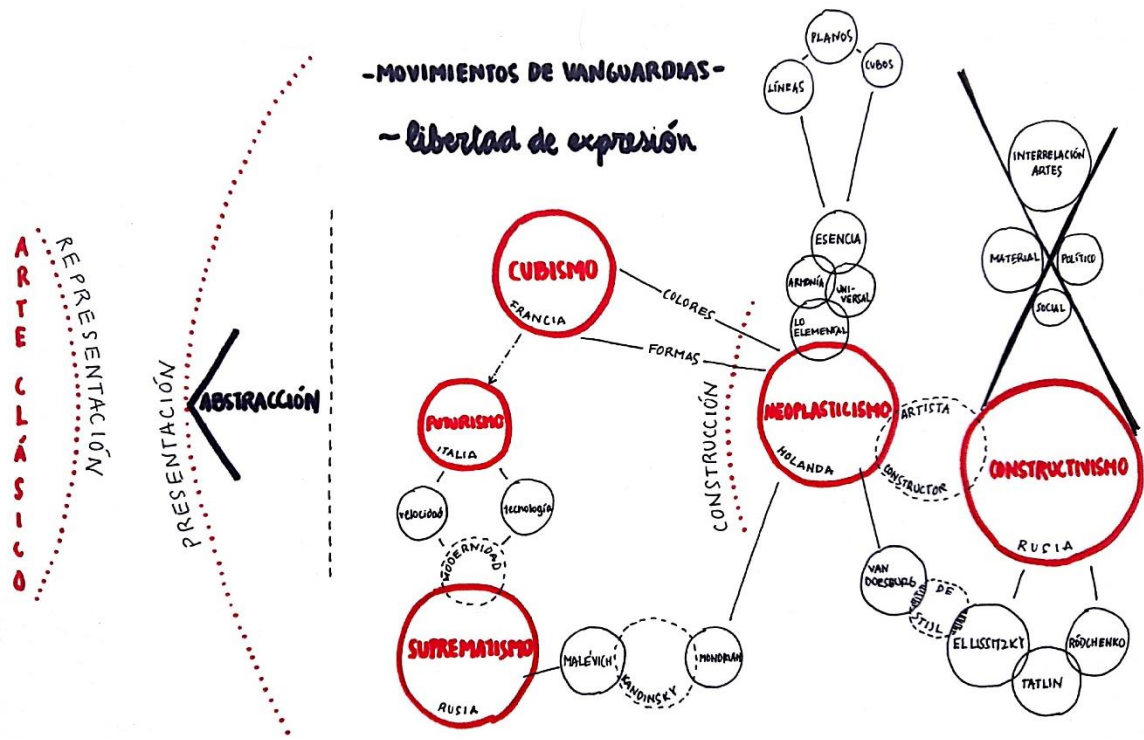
-MOVIMIENTOS DE VANGUARDIAS-

~libertad de expresión

ARTE CLÁSICO

REPRESENTACIÓN

PRESENTACIÓN

ABSTRACCIÓN

PLANOS

LÍNEAS

CUBOS

INTERRELACIÓN ARTES

MATERIAL

POLÍTICO

SOCIAL

ESENCIA

ARMONÍA

UNI-VERSAL

LO ELEMENTAL

CUBISMO

FRANCIA

COLORES

FORMAS

CONSTRUCCIÓN

NEOPLASTICISMO

HOLANDA

ARTISTA

CONSTRUCTOR

CONSTRUCTIVISMO

RUSIA

FUTURISMO

ITALIA

velocidad

tecnología

MODERNIDAD

SUPREMATISMO

RUSIA

MALÉVICH

KANDINSKY

MONDRIAN

VAN DOESBURG

DE STIJL

EL LISSITZKY

RÓDCHENKO

TATLIN